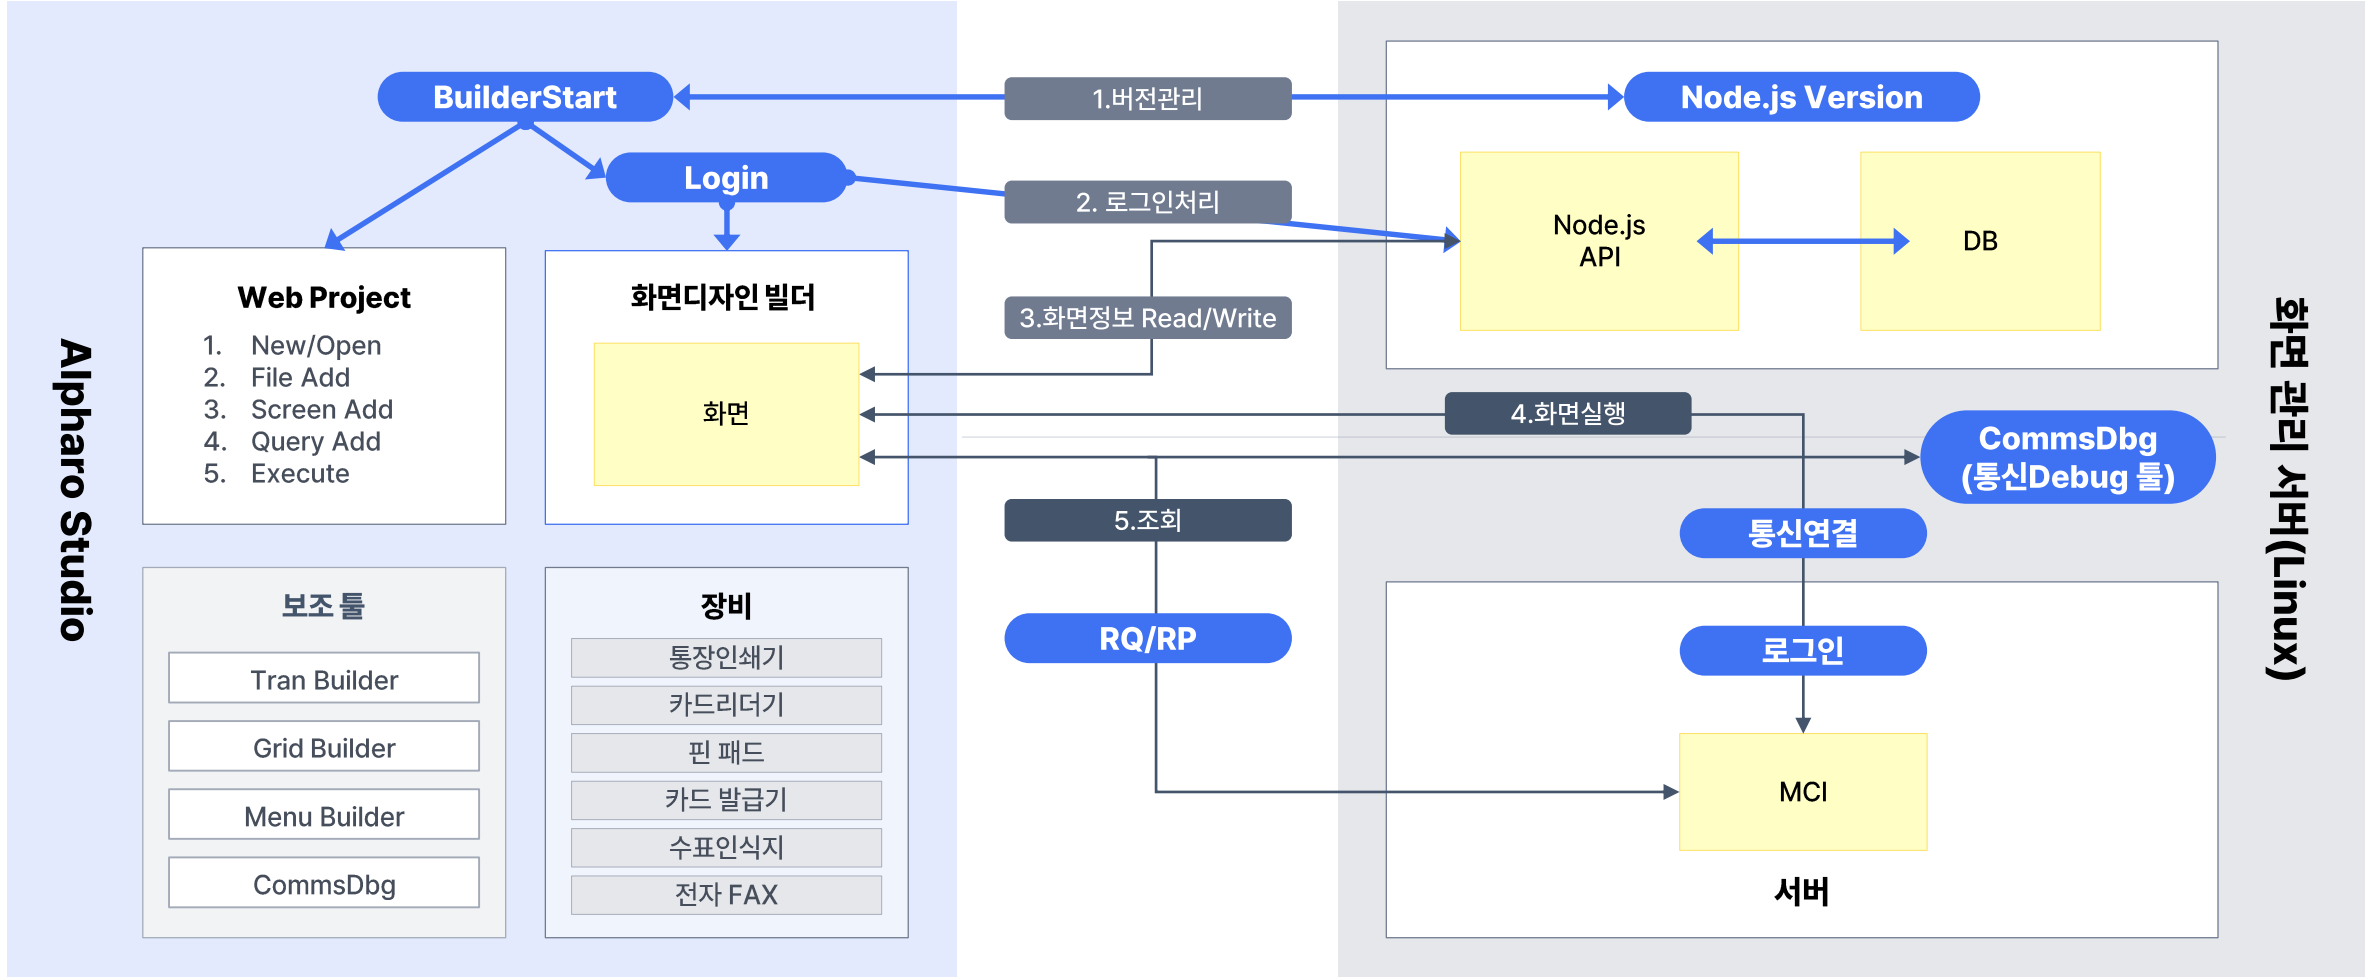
BuilderStart

1.버전관리

Node.js Version

Login

2. 로그인처리

Node.js API

DB

Alpharo Studio

Web Project
1. New/Open
2. File Add
3. Screen Add
4. Query Add
5. Execute

화면디자인 빌더

화면

3.화면정보 Read/Write

4.화면실행

CommsDbg (통신Debug 툴)

5.조회

통신연결

화면 관리 서버(Linux)

보조 툴
Tran Builder
Grid Builder
Menu Builder
CommsDbg

장비
통장인쇄기
카드리더기
핀 패드
카드 발급기
수표인식지
전자 FAX

RQ/RP

로그인

MCI

서버